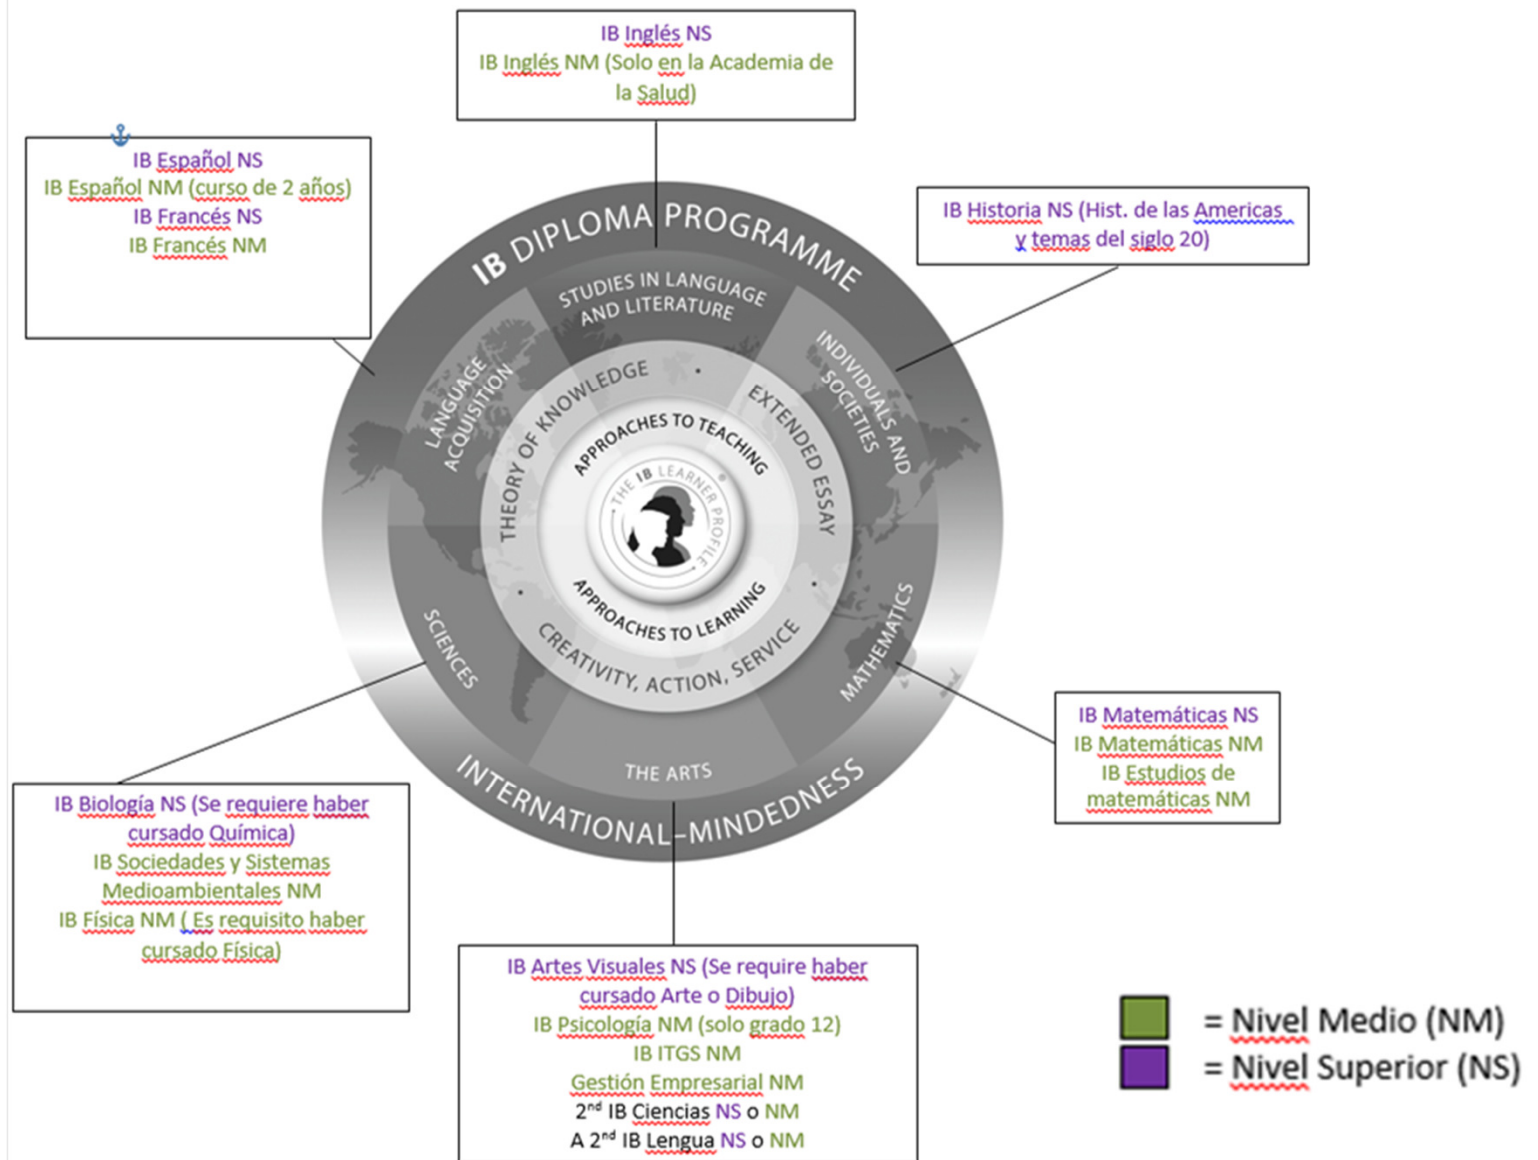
IB Inglés NS
IB Inglés NM (Solo en la Academia de la Salud)

IB Español NS
IB Español NM (curso de 2 años)
IB Francés NS
IB Francés NM

IB Historia NS (Hist. de las Americas y temas del siglo 20)

IB DIPLOMA PROGRAMME
STUDIES IN LANGUAGE AND LITERATURE
LANGUAGE ACQUISITION
INDIVIDUALS AND SOCIETIES
THEORY OF KNOWLEDGE
EXTENDED ESSAY
APPROACHES TO TEACHING
THE IB LEARNER PROFILE
APPROACHES TO LEARNING
CREATIVITY, ACTION, SERVICE
SCIENCES
MATHEMATICS
THE ARTS
INTERNATIONAL-MINDEDNESS

IB Matemáticas NS
IB Matemáticas NM
IB Estudios de matemáticas NM

IB Biología NS (Se requiere haber cursado Química)
IB Sociedades y Sistemas Medioambientales NM
IB Física NM ( Es requisito haber cursado Física)

IB Artes Visuales NS (Se require haber cursado Arte o Dibujo)
IB Psicología NM (solo grado 12)
IB ITGS NM
Gestión Empresarial NM
2$^{nd}$ IB Ciencias NS o NM
A 2$^{nd}$ IB Lengua NS o NM

= Nivel Medio (NM)
= Nivel Superior (NS)